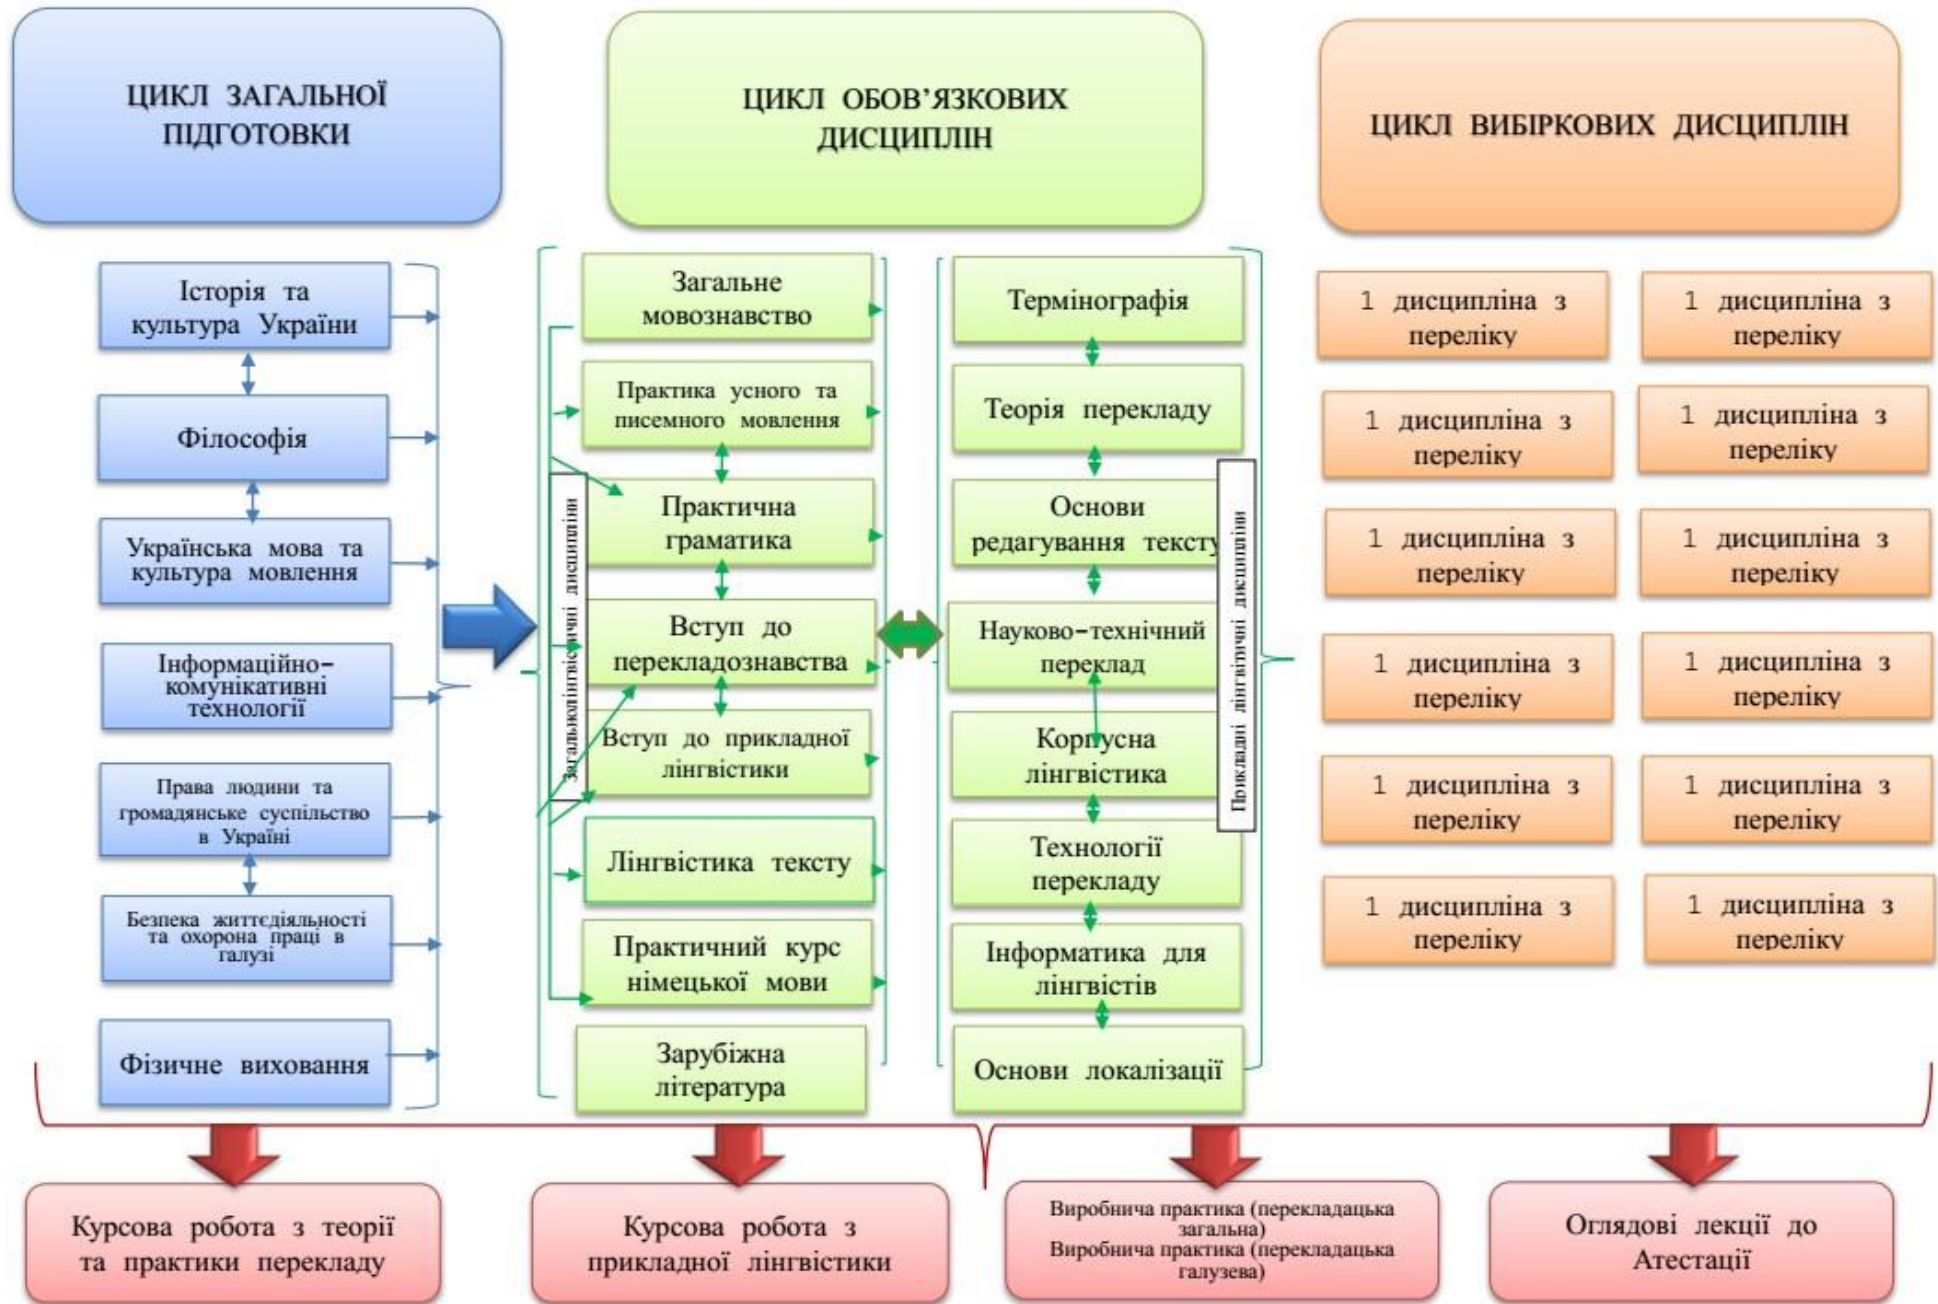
ЦИКЛ ЗАГАЛЬНОЇ ПІДГОТОВКИ

ЦИКЛ ОБОВ'ЯЗКОВИХ ДИСЦИПЛІН

ЦИКЛ ВИБІРКОВИХ ДИСЦИПЛІН

Історія та культура України

Філософія

Українська мова та культура мовлення

Інформаційно-комунікативні технології

Права людини та громадянське суспільство в Україні

Безпека життєдіяльності та охорона праці в галузі

Фізичне виховання

Загальнолінгвістичні дисципліни

Загальне мовознавство

Практика усного та писемного мовлення

Практична граматика

Вступ до перекладознавства

Вступ до прикладної лінгвістики

Лінгвістика тексту

Практичний курс німецької мови

Зарубіжна література

Термінографія

Теорія перекладу

Основи редагування тексту

Науково-технічний переклад

Корпусна лінгвістика

Технології перекладу

Інформатика для лінгвістів

Основи локалізації

Прикладні лінгвістичні дисципліни

1 дисципліна з переліку

1 дисципліна з переліку

1 дисципліна з переліку

1 дисципліна з переліку

1 дисципліна з переліку

1 дисципліна з переліку

1 дисципліна з переліку

1 дисципліна з переліку

1 дисципліна з переліку

1 дисципліна з переліку

1 дисципліна з переліку

1 дисципліна з переліку

Курсова робота з теорії та практики перекладу

Курсова робота з прикладної лінгвістики

Виробнича практика (перекладацька загальна)
Виробнича практика (перекладацька галузева)

Оглядові лекції до Атестації